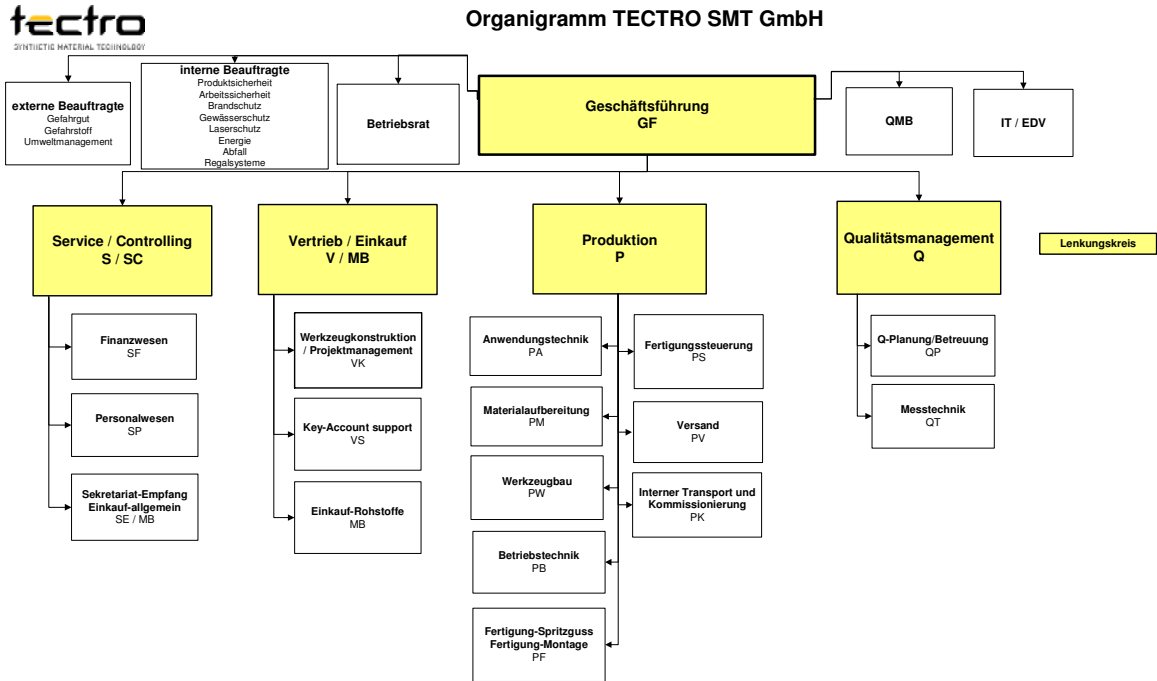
tectro
SYNTHETIC MATERIAL TECHNOLOGY

Organigramm TECTRO SMT GmbH

externe Beauftragte
Gefahrgut
Gefahrstoff
Umweltmanagement

interne Beauftragte
Produktsicherheit
Arbeitssicherheit
Brandschutz
Gewässerschutz
Laserschutz
Energie
Abfall
Regalsysteme

Betriebsrat

Geschäftsführung
GF

QMB

IT / EDV

Service / Controlling
S / SC

Finanzwesen
SF

Personalwesen
SP

Sekretariat-Empfang
Einkauf-allgemein
SE / MB

Vertrieb / Einkauf
V / MB

Werkzeugkonstruktion / Projektmanagement
VK

Key-Account support
VS

Einkauf-Rohstoffe
MB

Produktion
P

Anwendungstechnik
PA

Materialaufbereitung
PM

Werkzeugbau
PW

Betriebstechnik
PB

Fertigung-Spritzguss
Fertigung-Montage
PF

Fertigungssteuerung
PS

Versand
PV

Interner Transport und Kommissionierung
PK

Qualitätsmanagement
Q

Q-Planung/Betreuung
QP

Messtechnik
QT

Lenkungskreis